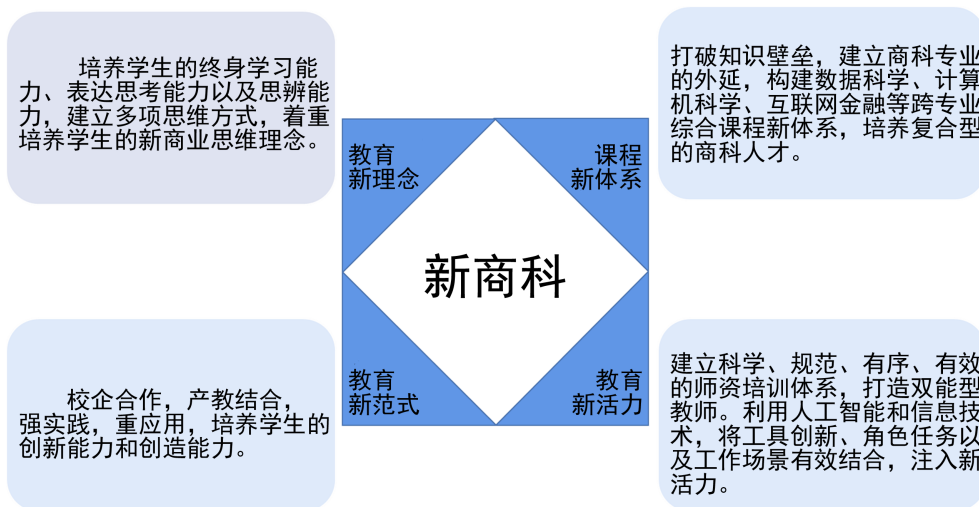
培养学生的终身学习能力、表达思考能力以及思辨能力，建立多项思维方式，着重培养学生的新商业思维理念。

打破知识壁垒，建立商科专业的外延，构建数据科学、计算机科学、互联网金融等跨专业综合课程新体系，培养复合型的商科人才。

教育新理念

课程新体系

新商科

教育新范式

教育新活力

校企合作，产教结合，强实践，重应用，培养学生的创新能力和创造能力。

建立科学、规范、有序、有效的师资培训体系，打造双能型教师。利用人工智能和信息技术，将工具创新、角色任务以及工作场景有效结合，注入新活力。